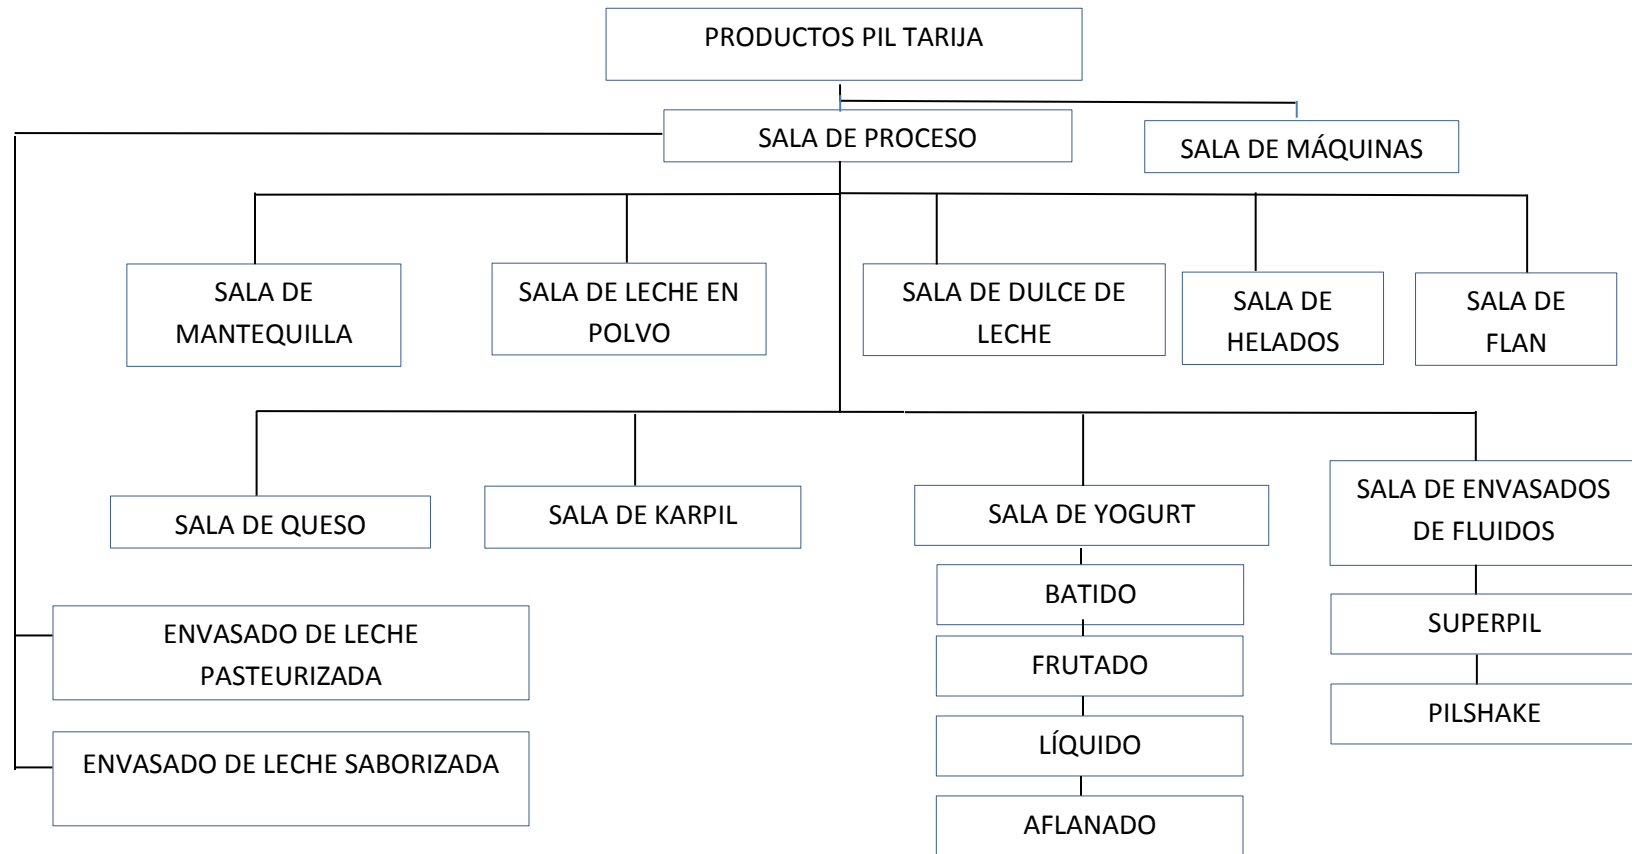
PRODUCTOS PIL TARIJA

SALA DE PROCESO

SALA DE MÁQUINAS

SALA DE MANTEQUILLA

SALA DE LECHE EN POLVO

SALA DE DULCE DE LECHE

SALA DE HELADOS

SALA DE FLAN

SALA DE QUESO

SALA DE KARPIL

SALA DE YOGURT

SALA DE ENVASADOS DE FLUIDOS

BATIDO

FRUTADO

LÍQUIDO

AFLANADO

SUPERPIL

PILSHAKE

ENVASADO DE LECHE PASTEURIZADA

ENVASADO DE LECHE SABORIZADA